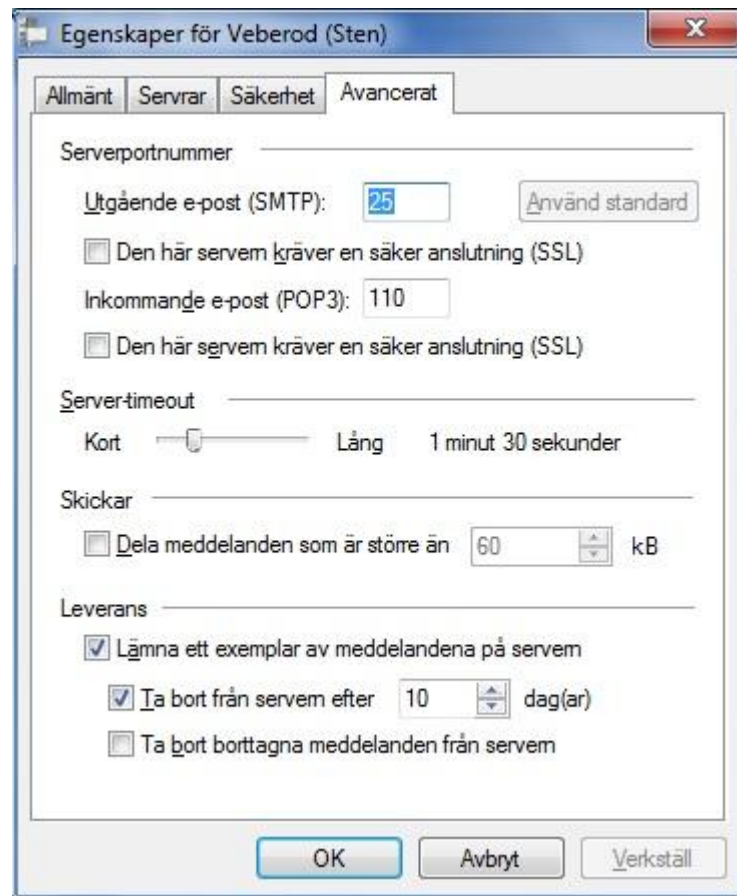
Egenskaper för Veberod (Sten)

Allmänt | Servrar | Säkerhet | Avancerat

Serverportnummer

Utgående e-post (SMTP): 25 Använd standard

Den här servern kräver en säker anslutning (SSL)

Inkommande e-post (POP3): 110

Den här servern kräver en säker anslutning (SSL)

Server-timeout

Kort Lång 1 minut 30 sekunder

Skickar

Dela meddelanden som är större än 60 kB

Leverans

Lämna ett exemplar av meddelandena på servern

Ta bort från servern efter 10 dag(ar)

Ta bort borttagna meddelanden från servern

OK Avbryt Verkställ